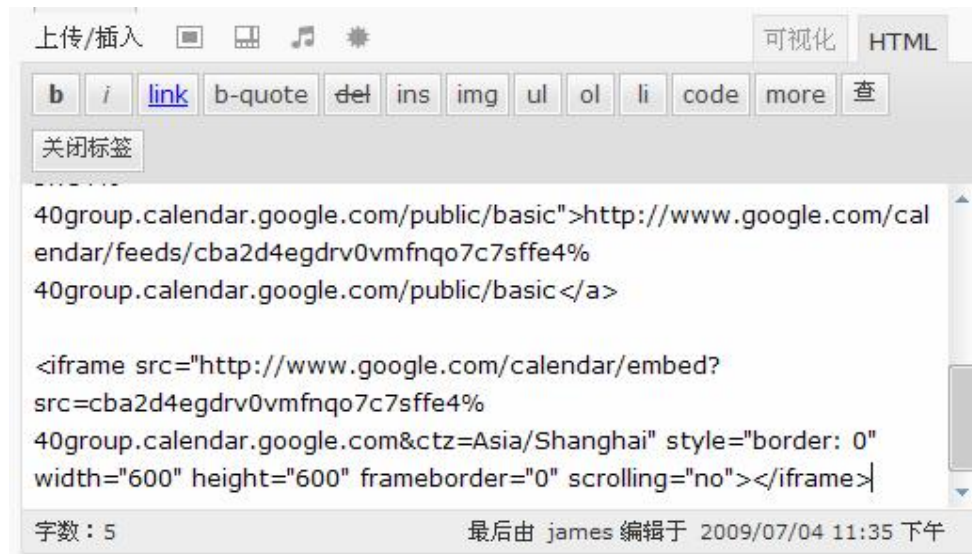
上传/插入 可视化 HTML

b i link b-quote del ins img ul ol li code more 查

关闭标签

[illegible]
40group.calendar.google.com/public/basic">http://www.google.com/calendar/feeds/cba2d4egdrv0vmfnqo7c7sffe4%
40group.calendar.google.com/public/basic</a>

<iframe src="http://www.google.com/calendar/embed?src=cba2d4egdrv0vmfnqo7c7sffe4%
40group.calendar.google.com&ctz=Asia/Shanghai" style="border: 0" width="600" height="600" frameborder="0" scrolling="no"></iframe>

字数：5 最后由 james 编辑于 2009/07/04 11:35 下午